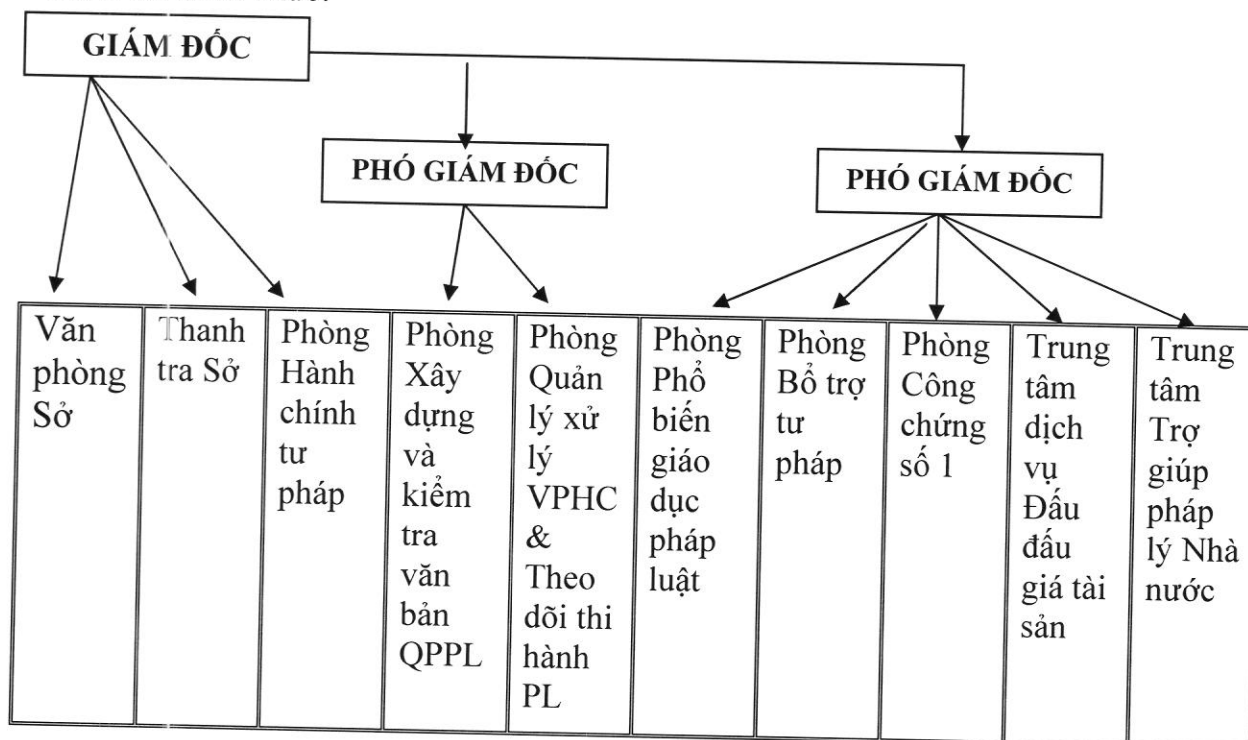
GIÁM ĐỐC

PHÓ GIÁM ĐỐC

PHÓ GIÁM ĐỐC

| Văn phòng Sở | Thanh tra Sở | Phòng Hành chính tư pháp | Phòng Xây dựng và kiểm tra văn bản QPPL | Phòng Quản lý xử lý VPHC & Theo dõi thi hành PL | Phòng Phổ biến giáo dục pháp luật | Phòng Bổ trợ tư pháp | Phòng Công chứng số 1 | Trung tâm dịch vụ Đấu đấu giá tài sản | Trung tâm Trợ giúp pháp lý Nhà nước |
|---|---|---|---|---|---|---|---|---|---|